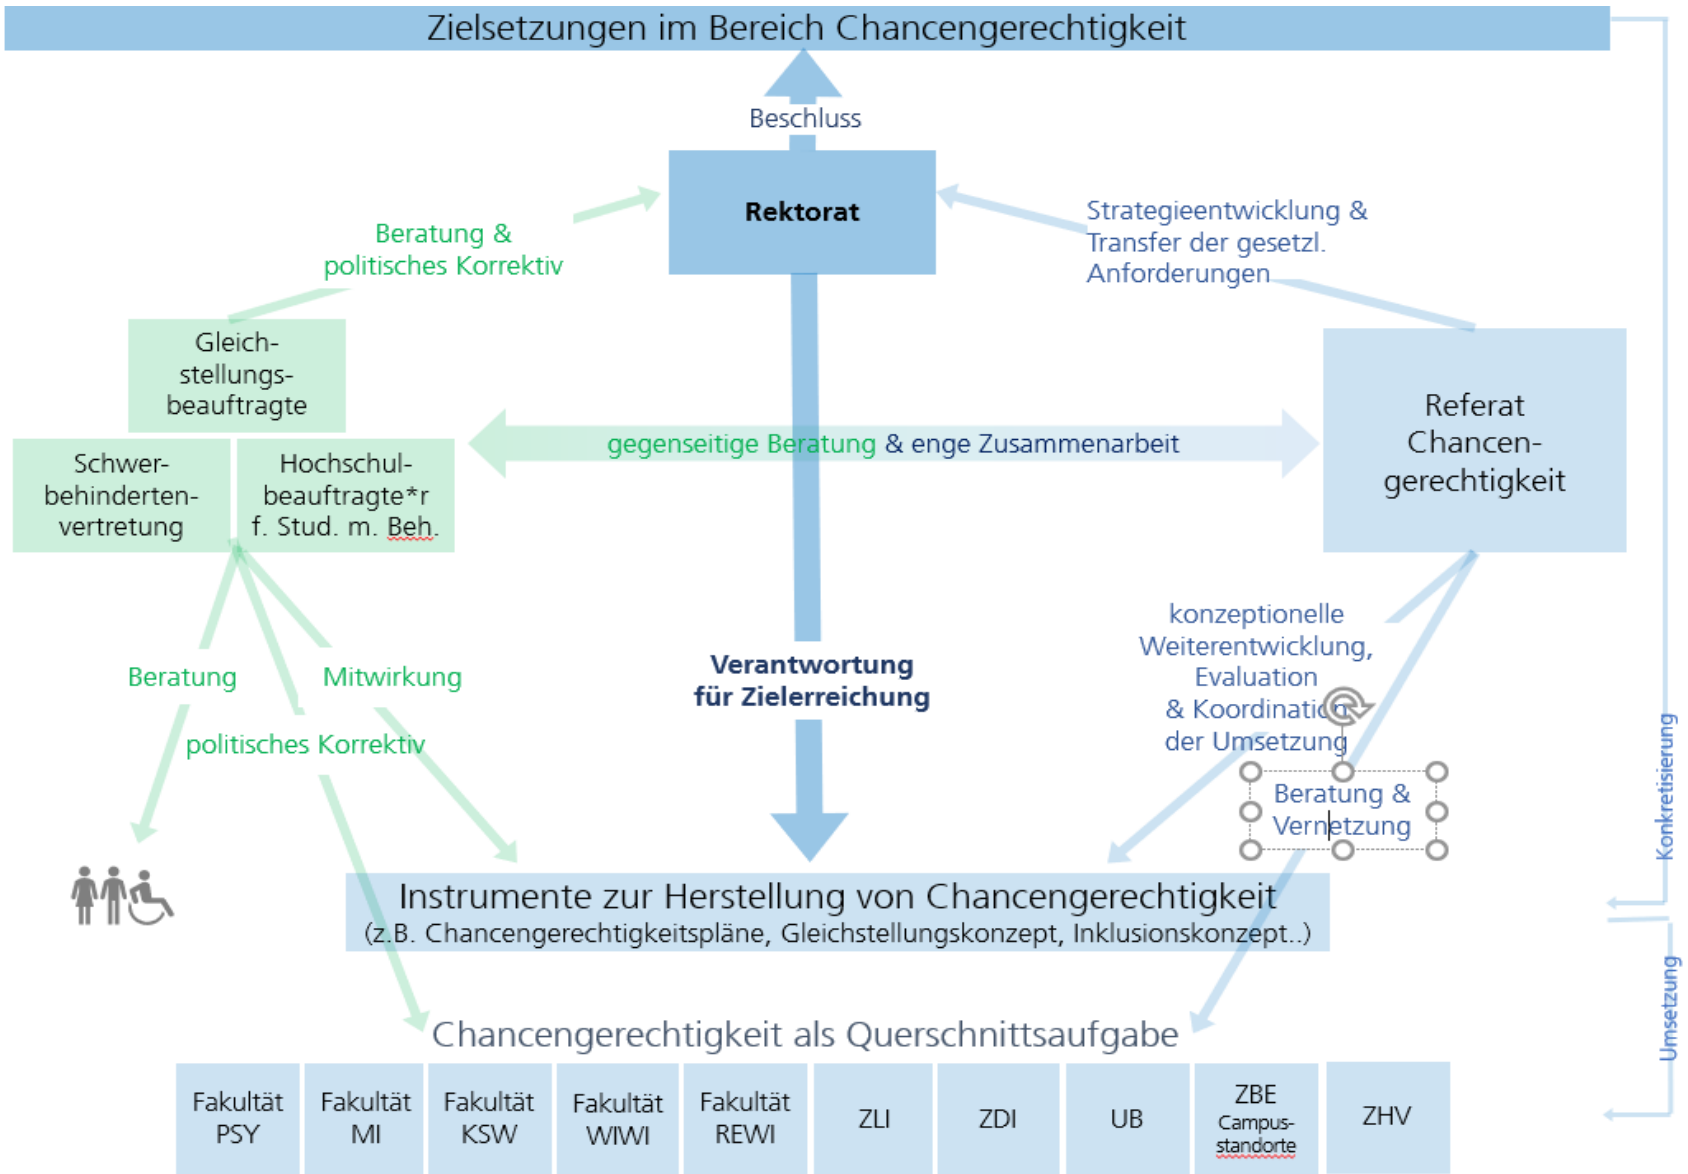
Zielsetzungen im Bereich Chancengerechtigkeit

Beschluss

Rektorat

Beratung & politisches Korrektiv

Strategieentwicklung & Transfer der gesetzl. Anforderungen

Gleichstellungsbeauftragte

Schwerbehindertenvertretung

Hochschulbeauftragte*r f. Stud. m. Beh.

gegenseitige Beratung & enge Zusammenarbeit

Referat Chancengerechtigkeit

konzeptionelle Weiterentwicklung, Evaluation & Koordination der Umsetzung

Beratung

Mitwirkung

politisches Korrektiv

Verantwortung für Zielerreichung

Beratung & Vernetzung

Konkretisierung

Instrumente zur Herstellung von Chancengerechtigkeit
(z.B. Chancengerechtigkeitspläne, Gleichstellungskonzept, Inklusionskonzept..)

Umsetzung

Chancengerechtigkeit als Querschnittsaufgabe

| Fakultät PSY | Fakultät MI | Fakultät KSW | Fakultät WIWI | Fakultät REWI | ZLI | ZDI | UB | ZBE Campus-standorte | ZHV |
|---|---|---|---|---|---|---|---|---|---|